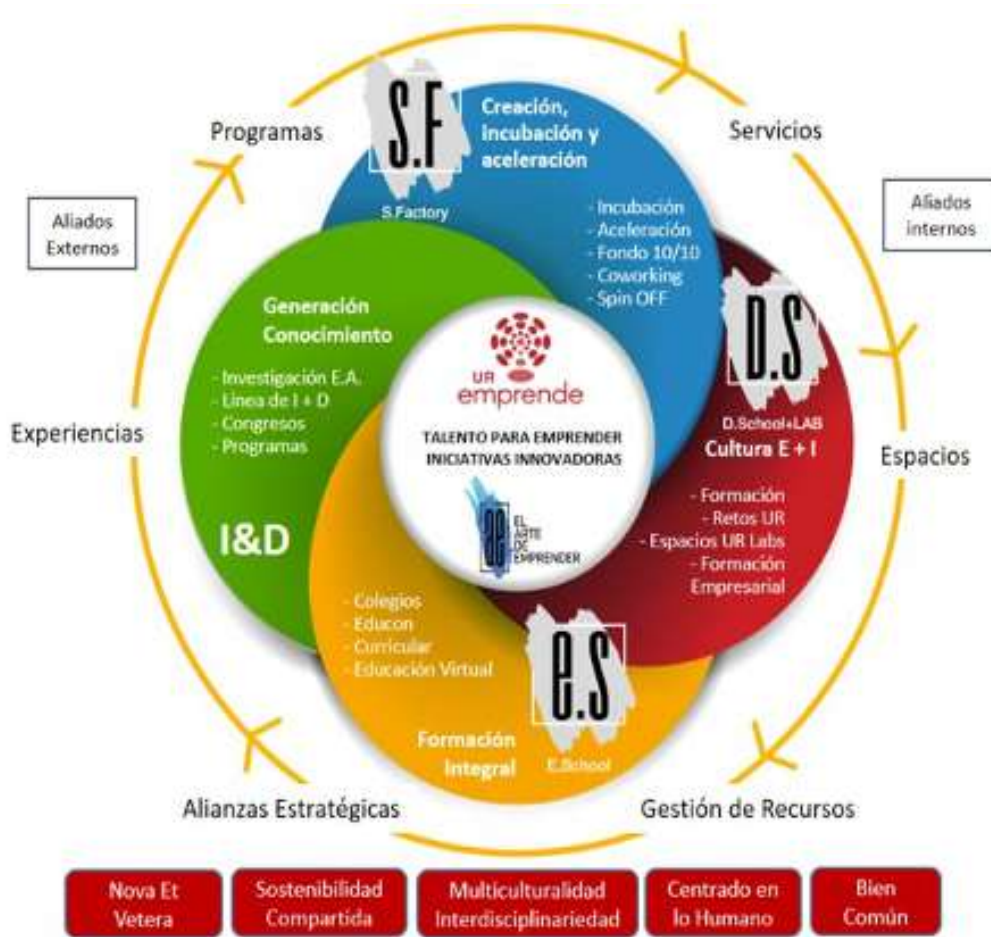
Programas

S.F

Creación, incubación y aceleración

S.Factory

- Incubación
- Aceleración
- Fondo 10/10
- Coworking
- Spin OFF

Servicios

Aliados Externos

Aliados internos

Generación Conocimiento

- Investigación E.A.
- Linea de I + D
- Congresos
- Programas

I&D

UR emprende

TALENTO PARA EMPRENDER INICIATIVAS INNOVADORAS

ae EL ARTE DE EMPRENDER

D.S

D.School+LAB

Cultura E + I

- Formación
- Retos UR
- Espacios UR Labs
- Formación Empresarial

Experiencias

Espacios

- Colegios
- Educon
- Curricular
- Educación Virtual

e.S

Formación Integral

E.School

Alianzas Estratégicas

Gestión de Recursos

Nova Et Vetera

Sostenibilidad Compartida

Multiculturalidad Interdisciplinariedad

Centrado en lo Humano

Bien Común